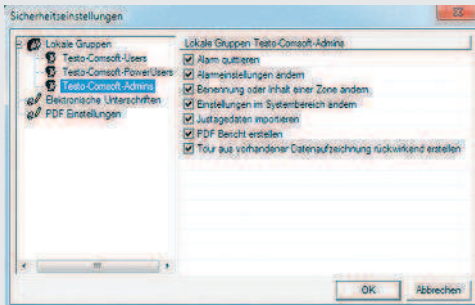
Sicherheitseinstellungen

Lokale Gruppen
Testo-Comsoft-Users
Testo-Comsoft-PowerUsers
Testo-Comsoft-Admins
Elektronische Unterschriften
PDF Einstellungen

Lokale Gruppen Testo-Comsoft-Admins
Alarm quittieren
Alarmeinstellungen ändern
Benennung oder Inhalt einer Zone ändern
Einstellungen im Systembereich ändern
Justagedaten importieren
PDF Bericht erstellen
Tour aus vorhandener Datenaufzeichnung rückwirkend erstellen

OK
Abbrechen